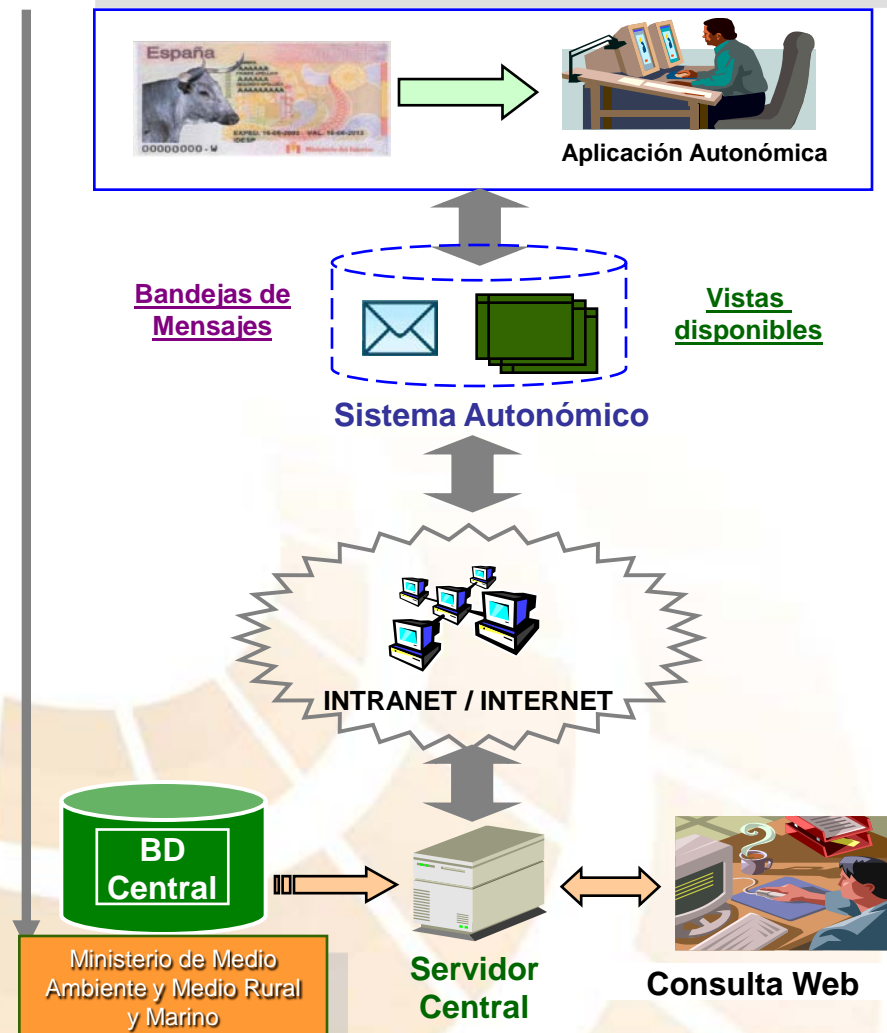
España

EXPED: 14-06-2003 VAL: 14-06-2013

00000000-W

Aplicación Autonómica

Bandejas de Mensajes

Vistas disponibles

Sistema Autonómico

INTRANET / INTERNET

BD Central

Servidor Central

Consulta Web

Ministerio de Medio Ambiente y Medio Rural y Marino